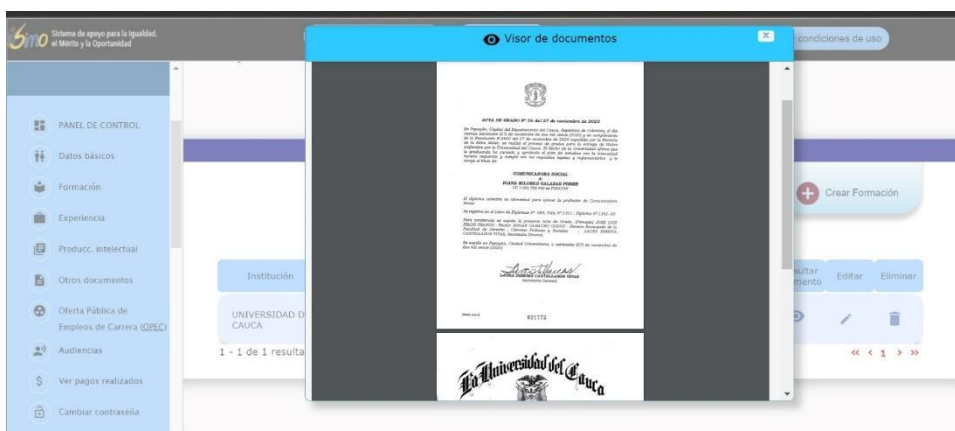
Sistema de apoyo para la Igualdad, el Mérito y la Oportunidad

Visor de documentos

condiciones de uso

PANEL DE CONTROL

Datos básicos

Formación

Experiencia

Producc. intelectual

Otros documentos

Oferta Pública de Empleos de Carrera (OPEC)

Audiencias

Ver pagos realizados

Cambiar contraseña

ACTA DE GRADO Nº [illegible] DEL 27 de noviembre de 2020

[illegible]

COMUNICADORA SOCIAL

DIANA MILDRED SALAZAR POBRE

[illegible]

621772

La Universidad del Cauca

Crear Formación

Institución

UNIVERSIDAD D CAUCA

1 - 1 de 1 resulta

sultar mento

Editar

Eliminar

« ‹ 1 › »